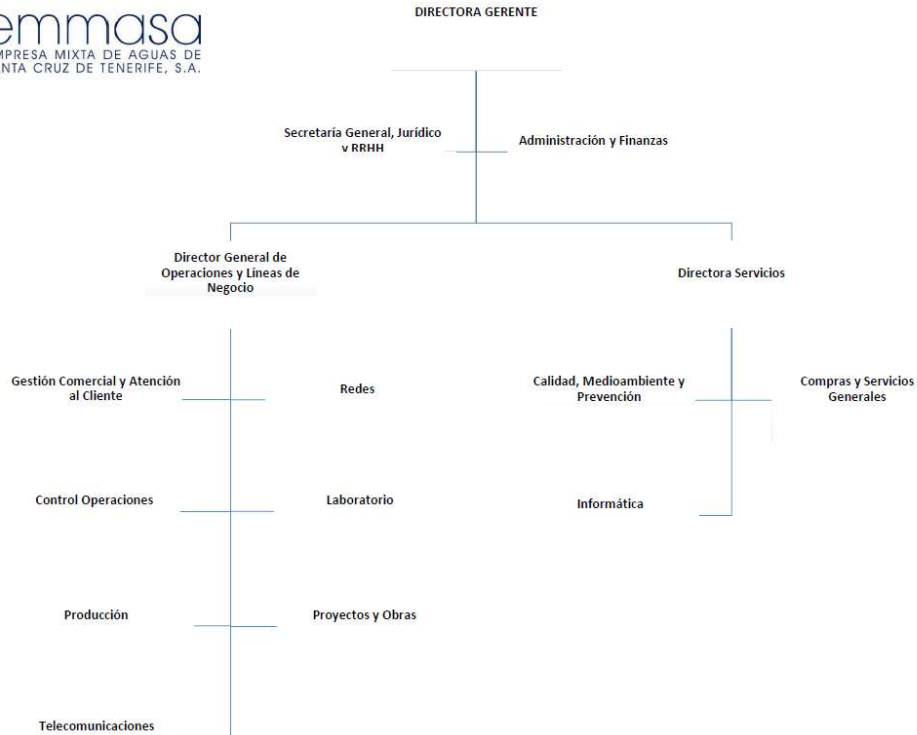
emmasa
MPRESA MIXTA DE AGUAS DE
NTA CRUZ DE TENERIFE, S.A.

DIRECTORA GERENTE

Secretaría General, Jurídico y RRHH

Administración y Finanzas

Director General de Operaciones y Líneas de Negocio

Directora Servicios

Gestión Comercial y Atención al Cliente

Redes

Calidad, Medioambiente y Prevención

Compras y Servicios Generales

Control Operaciones

Laboratorio

Informática

Producción

Proyectos y Obras

Telecomunicaciones